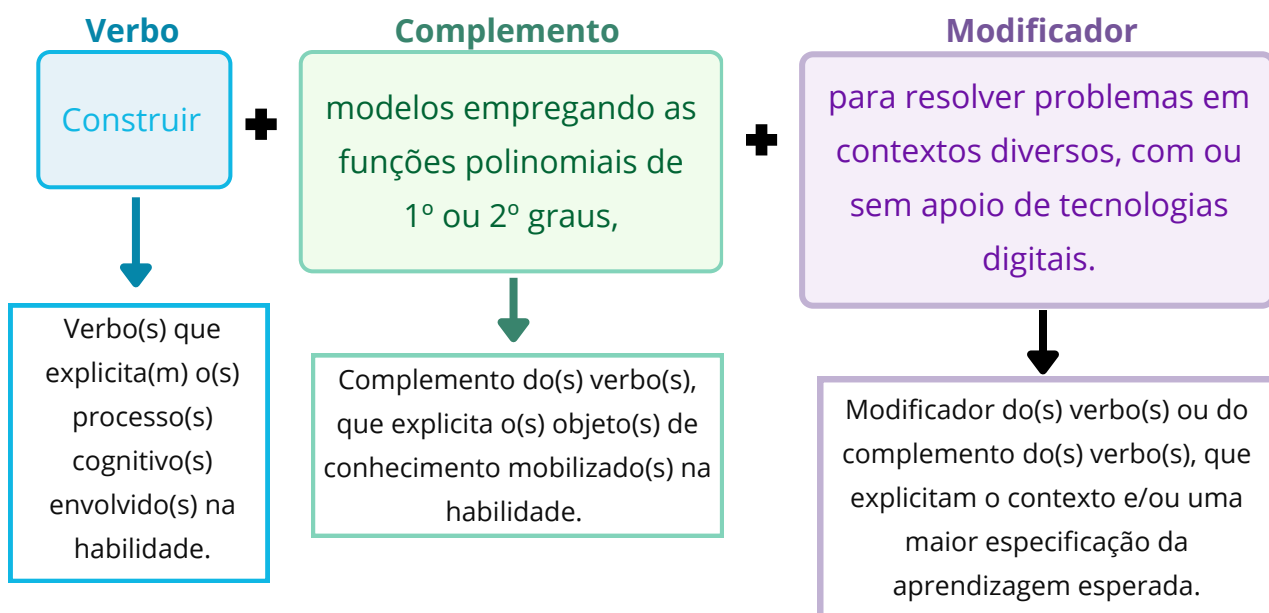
Verbo

Construir

Complemento

modelos empregando as funções polinomiais de 1º ou 2º graus,

Modificador

para resolver problemas em contextos diversos, com ou sem apoio de tecnologias digitais.

Verbo(s) que explicita(m) o(s) processo(s) cognitivo(s) envolvido(s) na habilidade.

Complemento do(s) verbo(s), que explicita o(s) objeto(s) de conhecimento mobilizado(s) na habilidade.

Modificador do(s) verbo(s) ou do complemento do(s) verbo(s), que explicitam o contexto e/ou uma maior especificação da aprendizagem esperada.